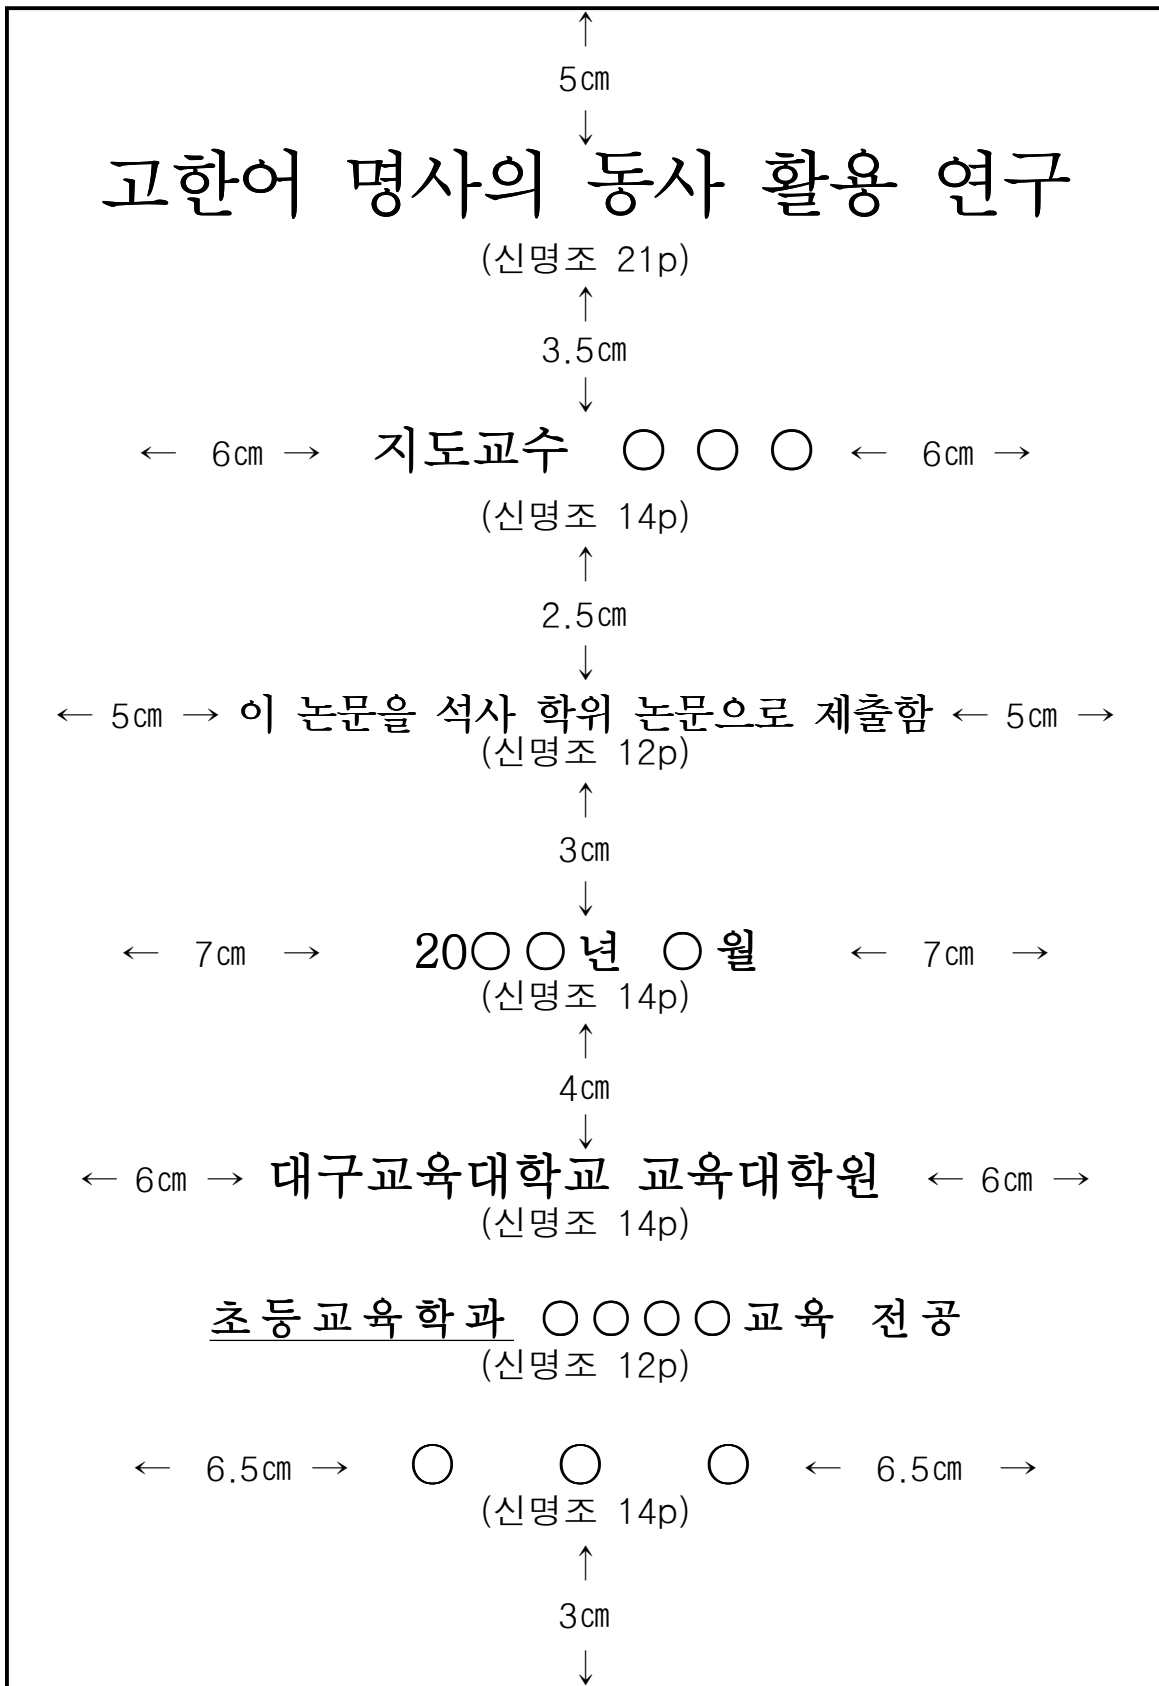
↑
5㎝
↓
고한어 명사의 동사 활용 연구
(신명조 21p)
↑
3.5㎝
↓
← 6㎝ → 지도교수 ○ ○ ○ ← 6㎝ →
(신명조 14p)
↑
2.5㎝
↓
← 5㎝ → 이 논문을 석사 학위 논문으로 제출함 ← 5㎝ →
(신명조 12p)
↑
3㎝
↓
← 7㎝ → 20○ ○ 년 ○ 월 ← 7㎝ →
(신명조 14p)
↑
4㎝
↓
← 6㎝ → 대구교육대학교 교육대학원 ← 6㎝ →
(신명조 14p)

초등교육학과 ○○○○교육 전공
(신명조 12p)

← 6.5㎝ → ○ ○ ○ ← 6.5㎝ →
(신명조 14p)
↑
3㎝
↓